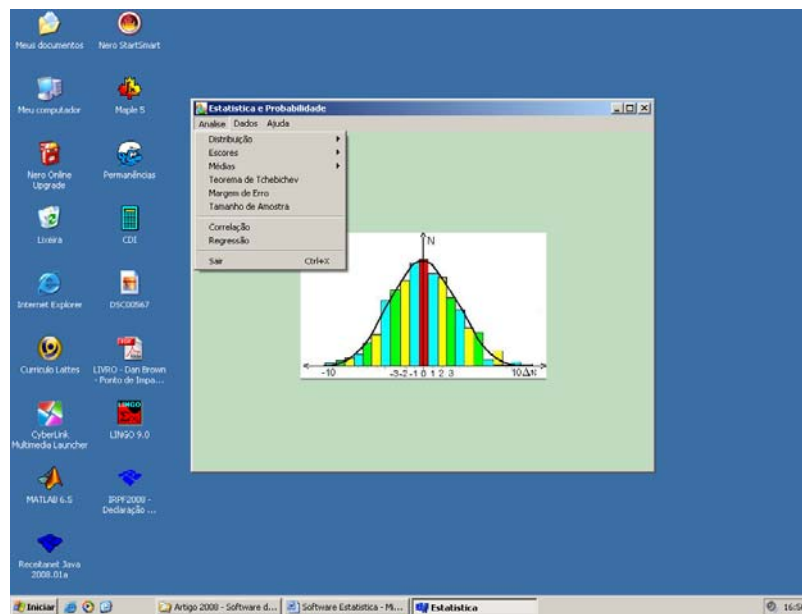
Meus documentos
Nero StartSmart
Meu computador
Maple 5
Nero Online Upgrade
Permanências
Lixeira
CDI
Internet Explorer
DSC00567
Curriculo Lattes
LIVRO - Dan Brown - Ponto de Impa...
CyberLink Multimedia Launcher
LINGO 9.0
MATLAB 6.5
IRPF2008 - Declaração ...
Receitanet Java 2008.01a

Estatística e Probabilidade
Analise Dados Ajuda
Distribuição
Escores
Médias
Teorema de Tchebichev
Margem de Erro
Tamanho de Amostra
Correlação
Regressão
Sair Ctrl+X

N
-10 -3 -2 -1 0 1 2 3 10 Δt

Iniciar
Artigo 2008 - Software d...
Software Estatística - Mi...
Estatística
16:5